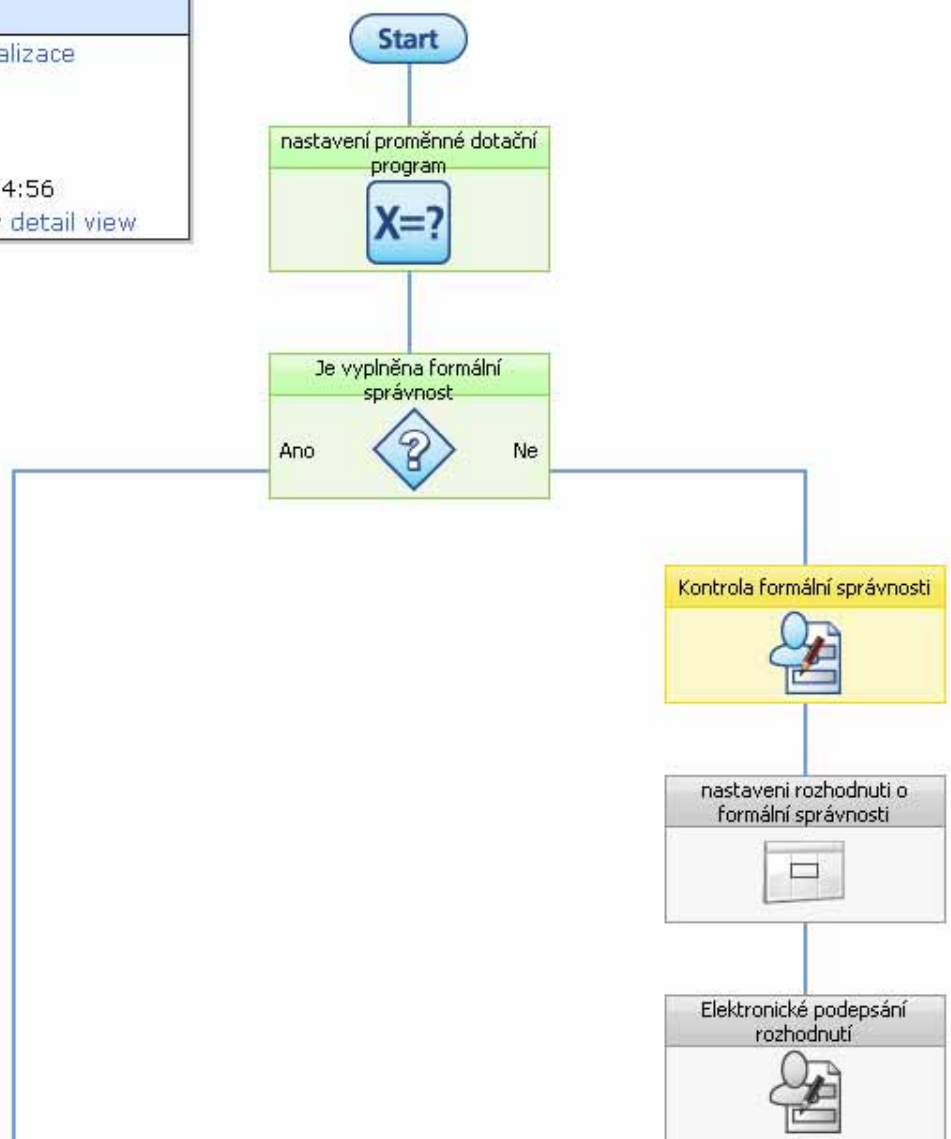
alizace

4:56
detail view

Start

nastavení proměnné dotační program

X=?

Je vyplněna formální správnost

Ano

Ne

Kontrola formální správnosti

nastaveni rozhodnuti o formální správnosti

Elektronické podepsání rozhodnutí